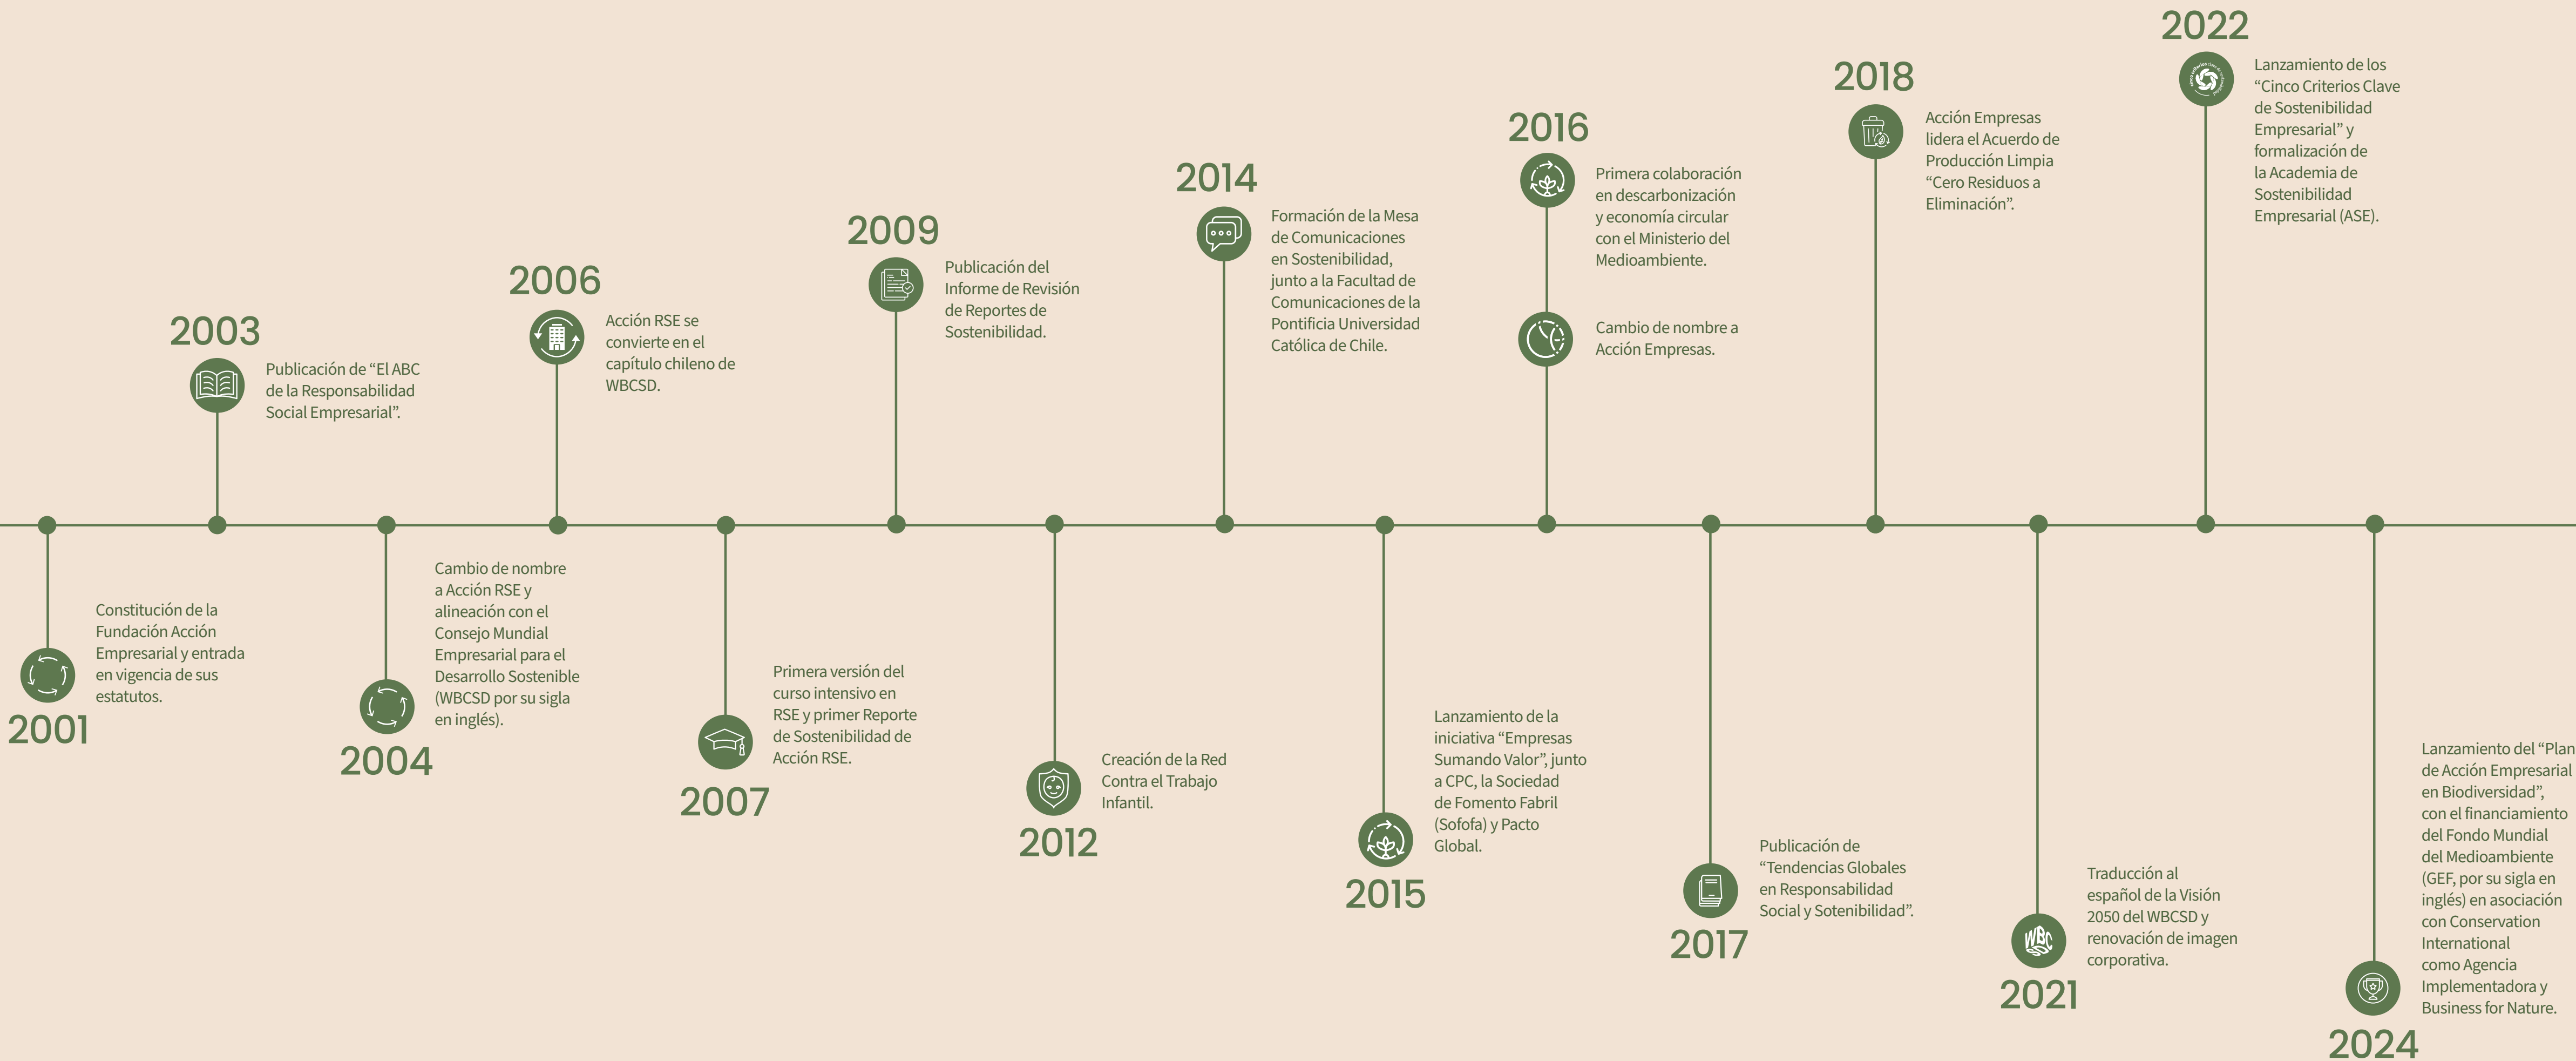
2001
Constitución de la Fundación Acción Empresarial y entrada en vigencia de sus estatutos.

2003
Publicación de "El ABC de la Responsabilidad Social Empresarial".

2004
Cambio de nombre a Acción RSE y alineación con el Consejo Mundial Empresarial para el Desarrollo Sostenible (WBCSD por su sigla en inglés).

2006
Acción RSE se convierte en el capítulo chileno de WBCSD.

2007
Primera versión del curso intensivo en RSE y primer Reporte de Sostenibilidad de Acción RSE.

2009
Publicación del Informe de Revisión de Reportes de Sostenibilidad.

2012
Creación de la Red Contra el Trabajo Infantil.

2014
Formación de la Mesa de Comunicaciones en Sostenibilidad, junto a la Facultad de Comunicaciones de la Pontificia Universidad Católica de Chile.

2015
Lanzamiento de la iniciativa "Empresas Sumando Valor", junto a CPC, la Sociedad de Fomento Fabril (Sofofa) y Pacto Global.

2016
Primera colaboración en descarbonización y economía circular con el Ministerio del Medioambiente.

Cambio de nombre a Acción Empresas.

2017
Publicación de "Tendencias Globales en Responsabilidad Social y Sotenibilidad".

2018
Acción Empresas lidera el Acuerdo de Producción Limpia "Cero Residuos a Eliminación".

2021
Traducción al español de la Visión 2050 del WBCSD y renovación de imagen corporativa.

2022
Lanzamiento de los "Cinco Criterios Clave de Sostenibilidad Empresarial" y formalización de la Academia de Sostenibilidad Empresarial (ASE).

2024
Lanzamiento del "Plan de Acción Empresarial en Biodiversidad", con el financiamiento del Fondo Mundial del Medioambiente (GEF, por su sigla en inglés) en asociación con Conservation International como Agencia Implementadora y Business for Nature.